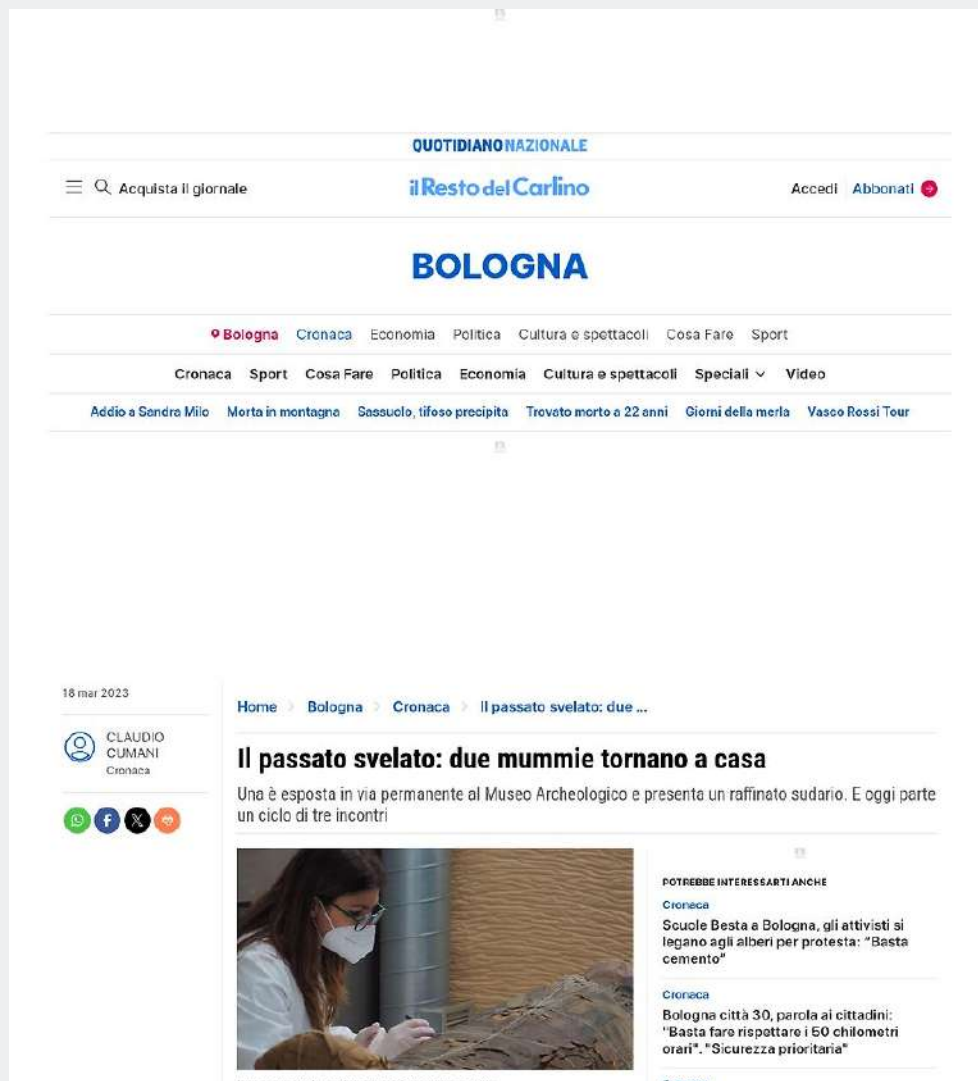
QUOTIDIANO NAZIONALE

Acquista il giornale

il Resto del Carlino

Accedi Abbonati

BOLOGNA

Bologna Cronaca Economia Politica Cultura e spettacoli Cosa Fare Sport

Cronaca Sport Cosa Fare Politica Economia Cultura e spettacoli Speciali Video

Addio a Sandra Milo Morta in montagna Sassuolo, tifoso precipita Trovato morto a 22 anni Giorni della merla Vasco Rossi Tour

18 mar 2023

CLAUDIO CUMANI
Cronaca

Home > Bologna > Cronaca > Il passato svelato: due ...

Il passato svelato: due mummie tornano a casa

Una è esposta in via permanente al Museo Archeologico e presenta un raffinato sudario. E oggi parte un ciclo di tre incontri

POTREBBE INTERESSARTI ANCHE

Cronaca
Scuole Besta a Bologna, gli attivisti si legano agli alberi per protesta: "Basta cemento"

Cronaca
Bologna città 30, parola ai cittadini: "Basta fare rispettare i 50 chilometri orari". "Sicurezza prioritaria"